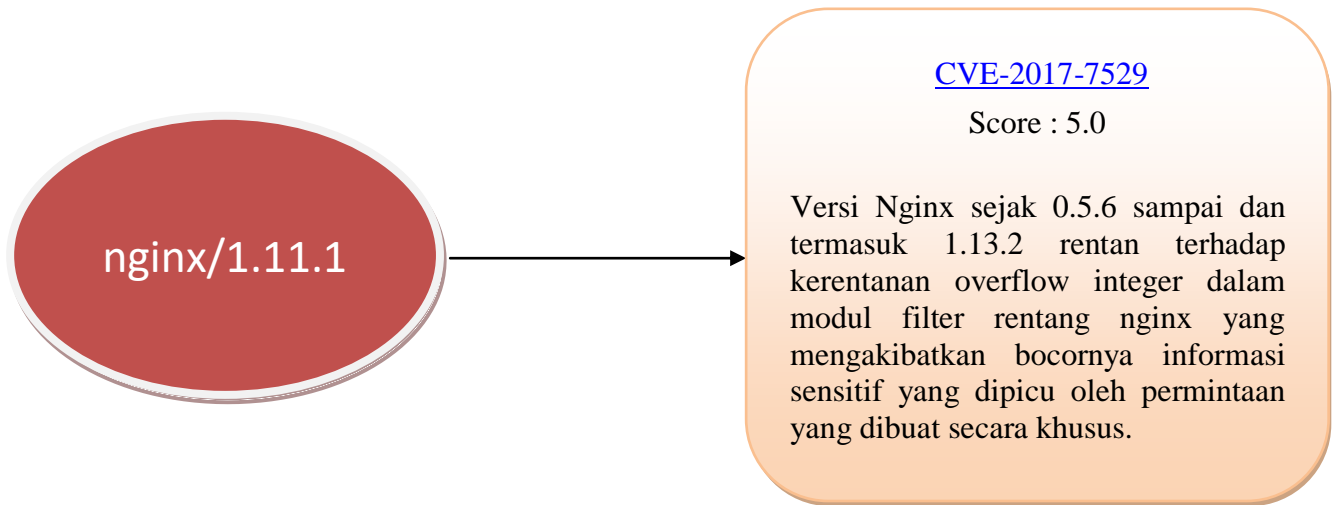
nginx/1.11.1

CVE-2017-7529

Score : 5.0

Versi Nginx sejak 0.5.6 sampai dan termasuk 1.13.2 rentan terhadap kerentanan overflow integer dalam modul filter rentang nginx yang mengakibatkan bocornya informasi sensitif yang dipicu oleh permintaan yang dibuat secara khusus.